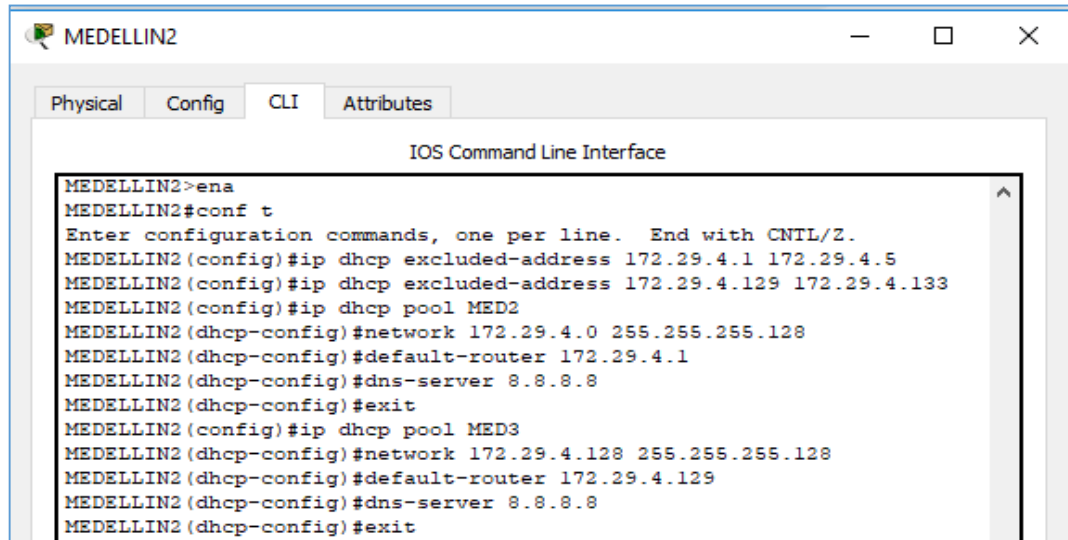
MEDELLIN2

Physical Config CLI Attributes

IOS Command Line Interface

MEDELLIN2>ena
MEDELLIN2#conf t
Enter configuration commands, one per line.  End with CNTL/Z.
MEDELLIN2(config)#ip dhcp excluded-address 172.29.4.1 172.29.4.5
MEDELLIN2(config)#ip dhcp excluded-address 172.29.4.129 172.29.4.133
MEDELLIN2(config)#ip dhcp pool MED2
MEDELLIN2(dhcp-config)#network 172.29.4.0 255.255.255.128
MEDELLIN2(dhcp-config)#default-router 172.29.4.1
MEDELLIN2(dhcp-config)#dns-server 8.8.8.8
MEDELLIN2(dhcp-config)#exit
MEDELLIN2(config)#ip dhcp pool MED3
MEDELLIN2(dhcp-config)#network 172.29.4.128 255.255.255.128
MEDELLIN2(dhcp-config)#default-router 172.29.4.129
MEDELLIN2(dhcp-config)#dns-server 8.8.8.8
MEDELLIN2(dhcp-config)#exit